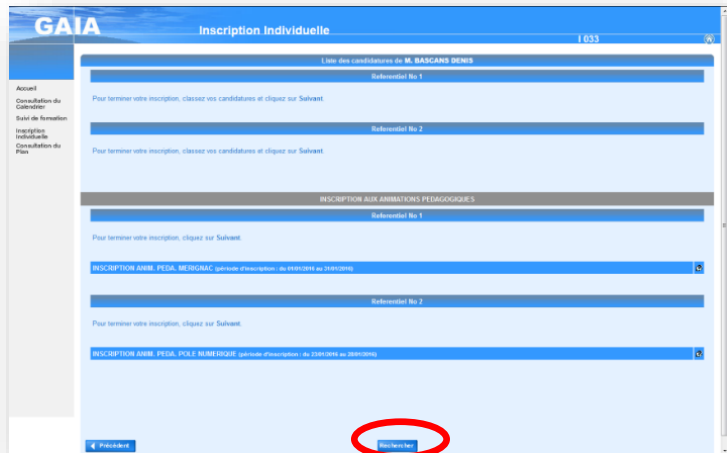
GAIA

Inscription Individuelle

I 033

Accueil

Consultation du Calendrier

Suivi de formation

Inscription Individuelle

Consultation du Plan

Liste des candidatures de M. BASCANS DENIS

Referentiel No 1

Pour terminer votre inscription, classez vos candidatures et cliquez sur Suivant.

Referentiel No 2

Pour terminer votre inscription, classez vos candidatures et cliquez sur Suivant.

INSCRIPTION AUX ANIMATIONS PEDAGOGIQUES

Referentiel No 1

Pour terminer votre inscription, cliquez sur Suivant.

INSCRIPTION ANIM. PEDA. MERIGNAC (période d'inscription : du 01/01/2010 au 21/01/2010)

Referentiel No 2

Pour terminer votre inscription, cliquez sur Suivant.

INSCRIPTION ANIM. PEDA. POLE NUMERIQUE (période d'inscription : du 23/01/2010 au 28/01/2010)

Précédent

Rechercher